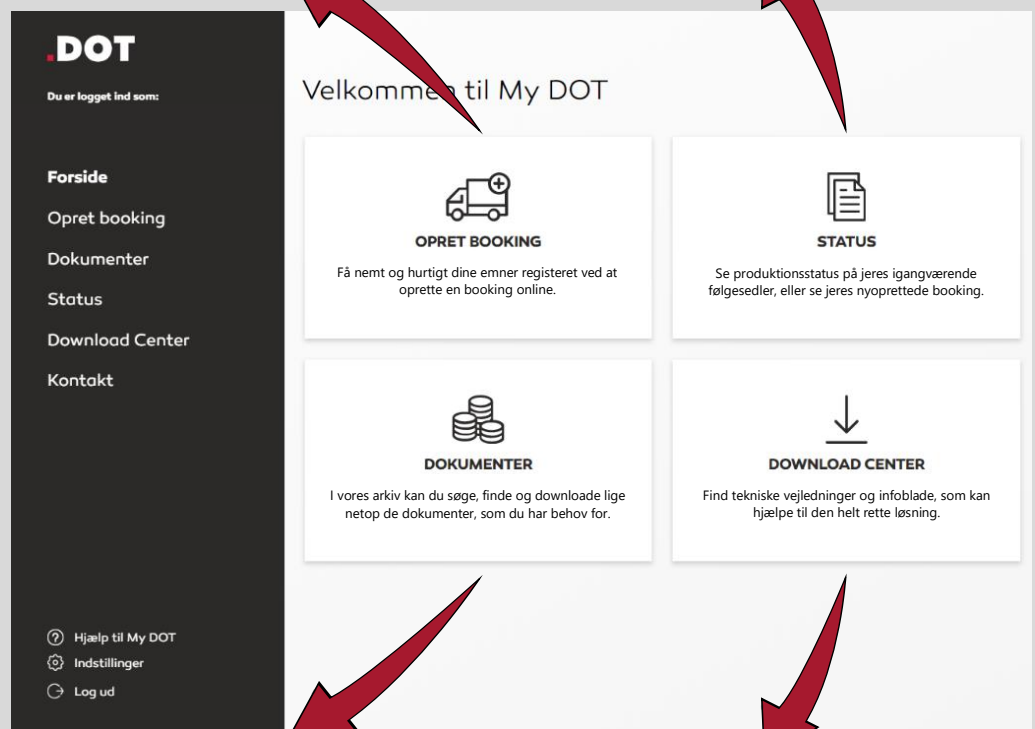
.DOT

Du er logget ind som:

Forside
Opret booking
Dokumenter
Status
Download Center
Kontakt

Hjælp til My DOT
Indstillinger
Log ud

Velkommen til My DOT

OPRET BOOKING
Få nemt og hurtigt dine emner registeret ved at oprette en booking online.

STATUS
Se produktionsstatus på jeres igangværende følgesedler, eller se jeres nyoprettede booking.

DOKUMENTER
I vores arkiv kan du søge, finde og downloade lige netop de dokumenter, som du har behov for.

DOWNLOAD CENTER
Find tekniske vejledninger og infoblade, som kan hjælpe til den helt rette løsning.